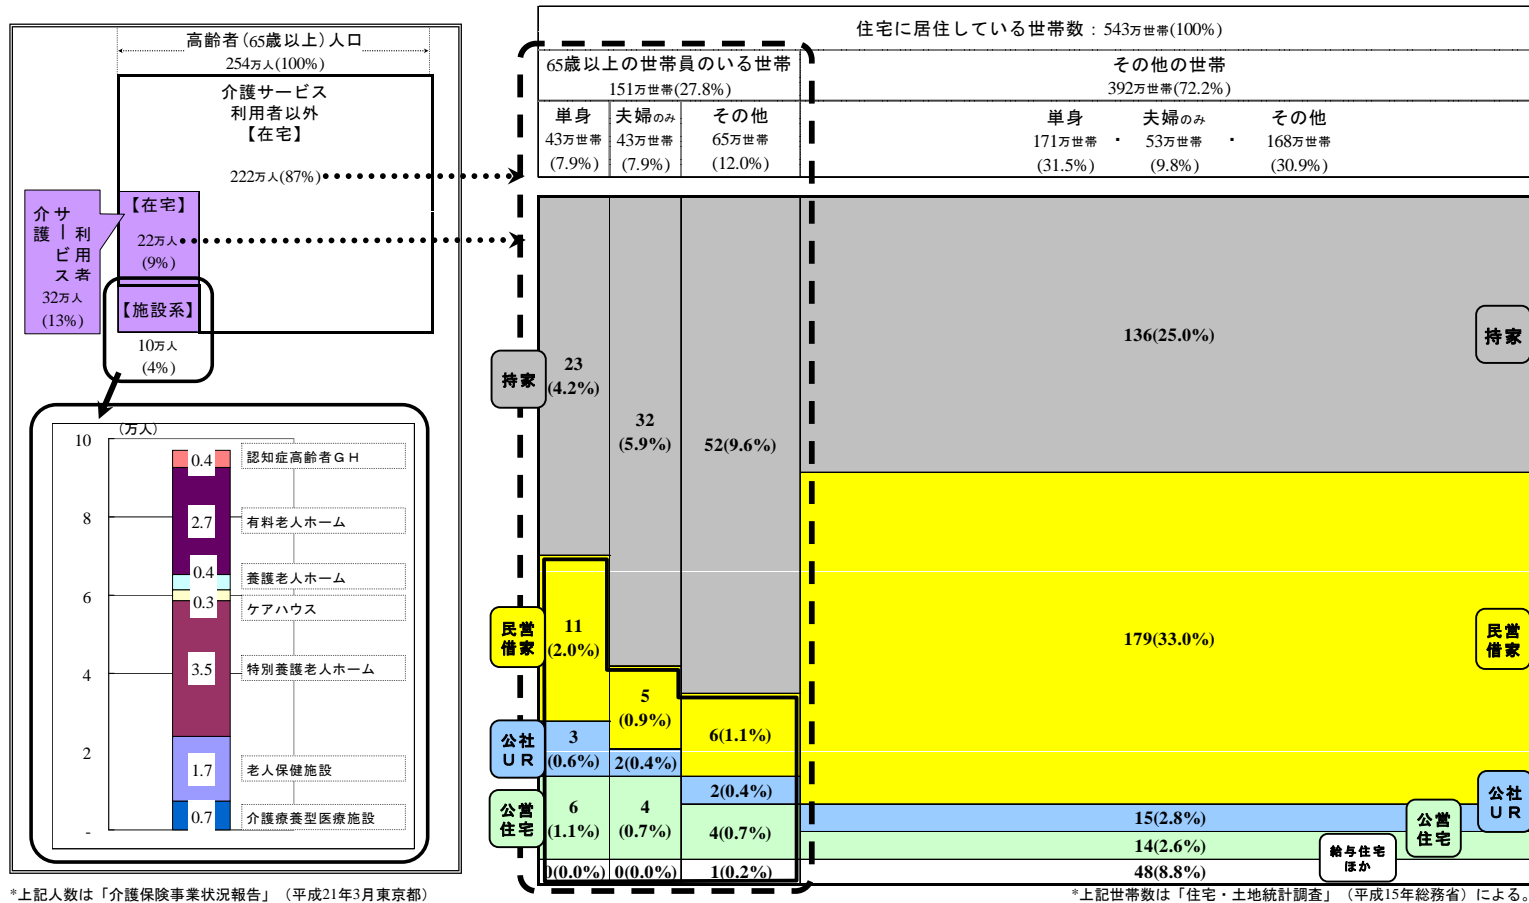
高齢者(65歳以上)人口
254万人(100%)

介護サービス
利用者以外
【在宅】

222万人(87%)

介護サービス利用者
32万人
(13%)

【在宅】
22万人
(9%)

【施設系】
10万人
(4%)

(万人)
10
8
6
4
2
-

0.4 認知症高齢者GH
2.7 有料老人ホーム
0.4 養護老人ホーム
0.3 ケアハウス
3.5 特別養護老人ホーム
1.7 老人保健施設
0.7 介護療養型医療施設

住宅に居住している世帯数：543万世帯(100%)

65歳以上の世帯員のいる世帯
151万世帯(27.8%)

単身
43万世帯
(7.9%)

夫婦のみ
43万世帯
(7.9%)

その他
65万世帯
(12.0%)

その他の世帯
392万世帯(72.2%)

単身
171万世帯
(31.5%)

夫婦のみ
53万世帯
(9.8%)

その他
168万世帯
(30.9%)

持家
23
(4.2%)
32
(5.9%)
52(9.6%)
136(25.0%)
持家

民営借家
11
(2.0%)
5
(0.9%)
6(1.1%)
179(33.0%)
民営借家

公社UR
3
(0.6%)
2(0.4%)
2(0.4%)
15(2.8%)
公社UR

公営住宅
6
(1.1%)
4
(0.7%)
4(0.7%)
14(2.6%)
公営住宅

0(0.0%)
0(0.0%)
1(0.2%)
48(8.8%)
給与住宅ほか

*上記人数は「介護保険事業状況報告」（平成21年3月東京都）

*上記世帯数は「住宅・土地統計調査」（平成15年総務省）による。